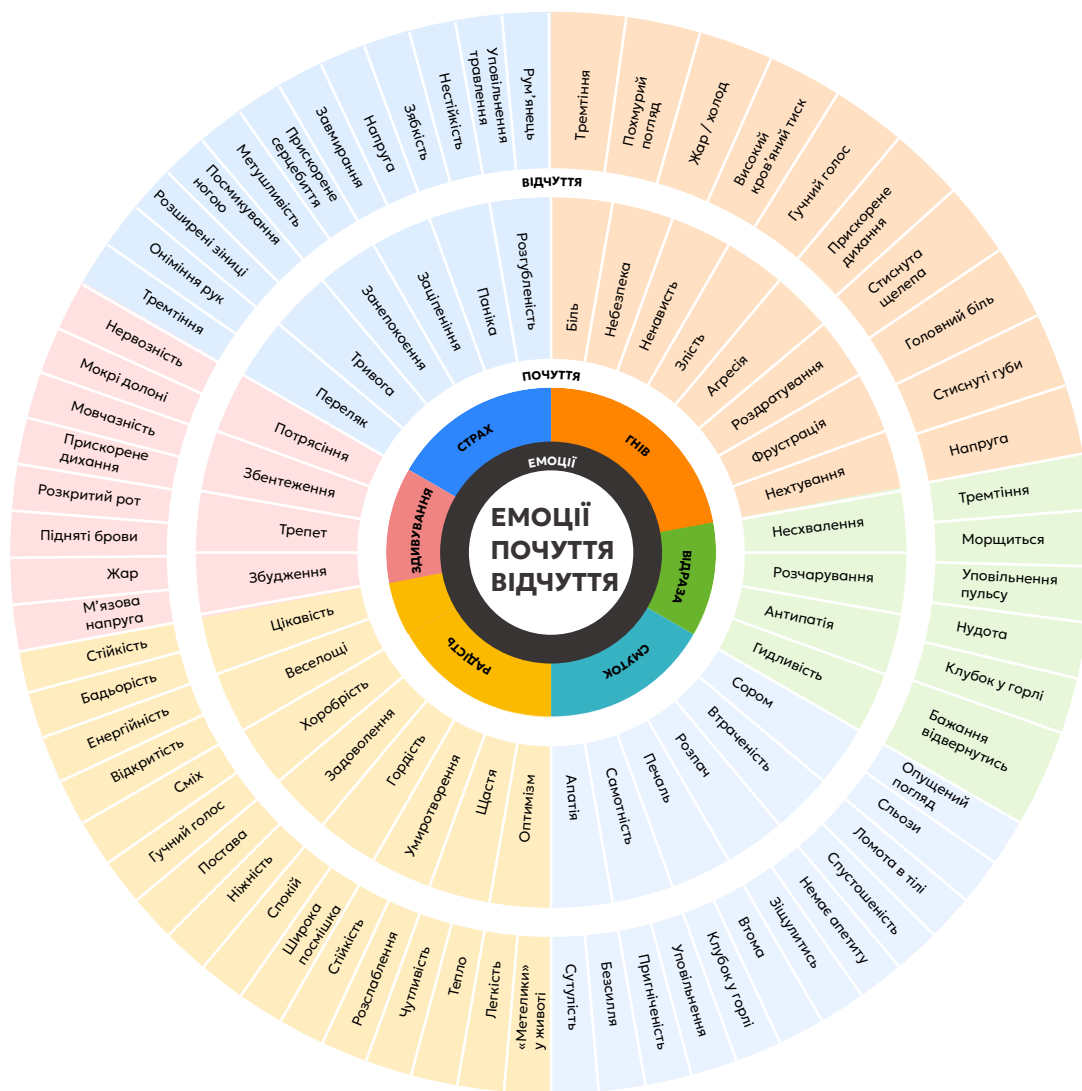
ЕМОЦІЇ
ПОЧУТТЯ
ВІДЧУТТЯ

ЕМОЦІЇ

ГНІВ
ВІДРАЗА
СМУТОК
РАДІСТЬ
ЗДИВУВАННЯ
СТРАХ

ПОЧУТТЯ

Біль
Небезпека
Ненависть
Злість
Агресія
Роздратування
Фрустрація
Нехтування
Несхвалення
Розчарування
Антипатія
Гидливість
Сором
Втраченість
Розпач
Печаль
Самотність
Апатія
Оптимізм
Щастя
Умиротворення
Гордість
Задоволення
Хоробрість
Веселощі
Цікавість
Збудження
Трепет
Збентеження
Потрясіння
Переляк
Тривога
Занепокоєння
Заціпеніння
Паніка
Розгубленість

ВІДЧУТТЯ

Тремтіння
Похмурий погляд
Жар / холод
Високий кров'яний тиск
Гучний голос
Прискорене дихання
Стиснута щелепа
Головний біль
Стиснуті губи
Напруга
Тремтіння
Морщиться
Уповільнення пульсу
Нудота
Клубок у горлі
Бажання відвернутись
Опущений погляд
Сльози
Ломота в тілі
Спустошеність
Немає апетиту
Зіщулитись
Втома
Клубок у горлі
Уповільнення
Пригніченість
Безсилля
Сутулість
«Метелики» у животі
Легкість
Тепло
Чутливість
Розслаблення
Стійкість
Широка посмішка
Спокій
Ніжність
Постава
Гучний голос
Сміх
Відкритість
Енергійність
Бадьорість
Стійкість
М'язова напруга
Жар
Підняті брови
Розкритий рот
Прискорене дихання
Мовчазність
Мокрі долоні
Нервозність
Тремтіння
Оніміння рук
Розширені зіниці
Посмикування ногою
Метушливість
Прискорене серцебиття
Завмирання
Напруга
Зябкість
Нестійкість
Уповільнення травлення
Рум'янець